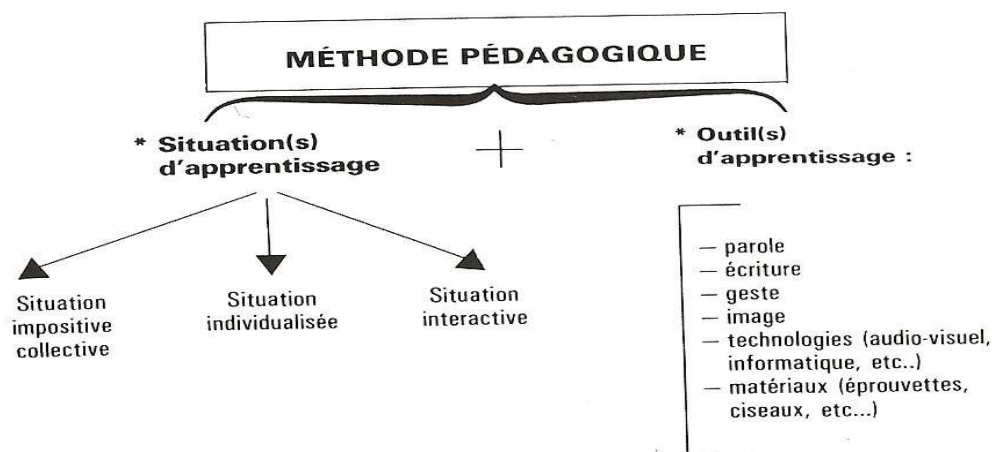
MÉTHODE PÉDAGOGIQUE

* Situation(s) d'apprentissage

+

* Outil(s) d'apprentissage :

Situation impositive collective

Situation individualisée

Situation interactive

— parole
— écriture
— geste
— image
— technologies (audio-visuel, informatique, etc..)
— matériaux (éprouvettes, ciseaux, etc...)